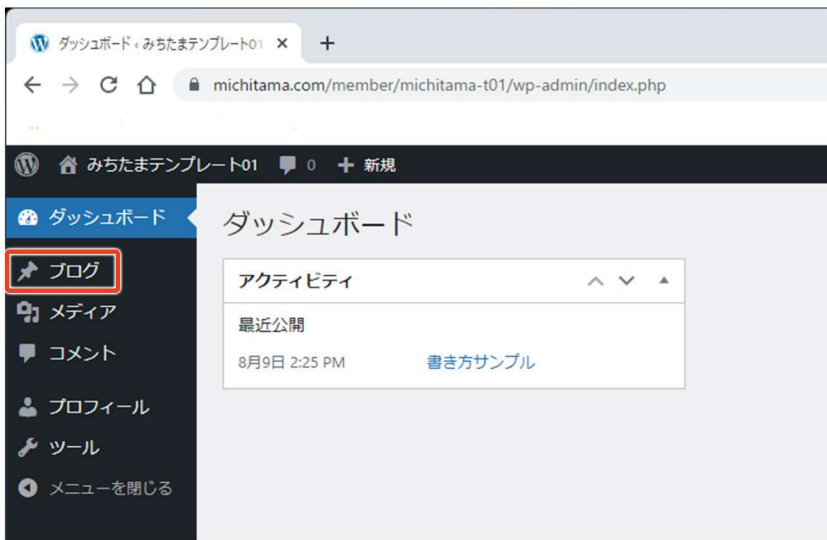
ダッシュボード ‹ みちたまテンプレート01 ×
+
michitama.com/member/michitama-t01/wp-admin/index.php

みちたまテンプレート01 0 + 新規

ダッシュボード
ブログ
メディア
コメント
プロフィール
ツール
メニューを閉じる

ダッシュボード

アクティビティ
最近公開
8月9日 2:25 PM 書き方サンプル